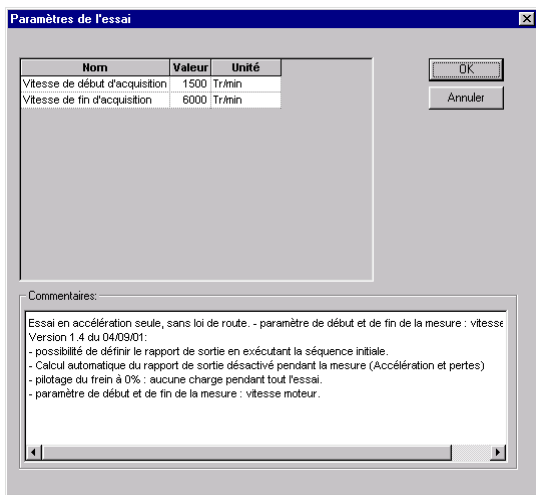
Paramètres de l'essai

| Nom | Valeur | Unité |
|---|---|---|
| Vitesse de début d'acquisition | 1500 | Tr/min |
| Vitesse de fin d'acquisition | 6000 | Tr/min |

OK
Annuler

Commentaires:

Essai en accélération seule, sans loi de route. - paramètre de début et de fin de la mesure : vitesse
Version 1.4 du 04/09/01:
- possibilité de définir le rapport de sortie en exécutant la séquence initiale.
- Calcul automatique du rapport de sortie désactivé pendant la mesure (Accélération et pertes)
- pilotage du frein à 0% : aucune charge pendant tout l'essai.
- paramètre de début et de fin de la mesure : vitesse moteur.